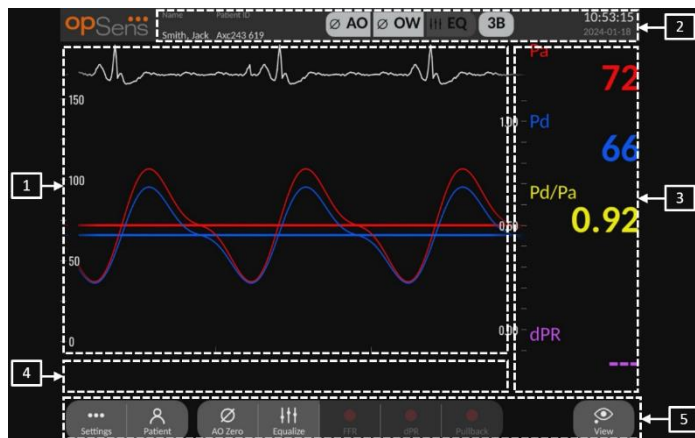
opSens

Name Patient ID
Smith, Jack Axc243.619

Ø AO Ø OW EQ 3B

10:53:15
2024-01-18

2

150

100

50

0

1.00

0.50

0.00

1

3

Pa
72

Pd
66

Pd/Pa
0.92

dPR
---

4

5

Settings Patient AO Zero Equalize FFR dPR Pullback View